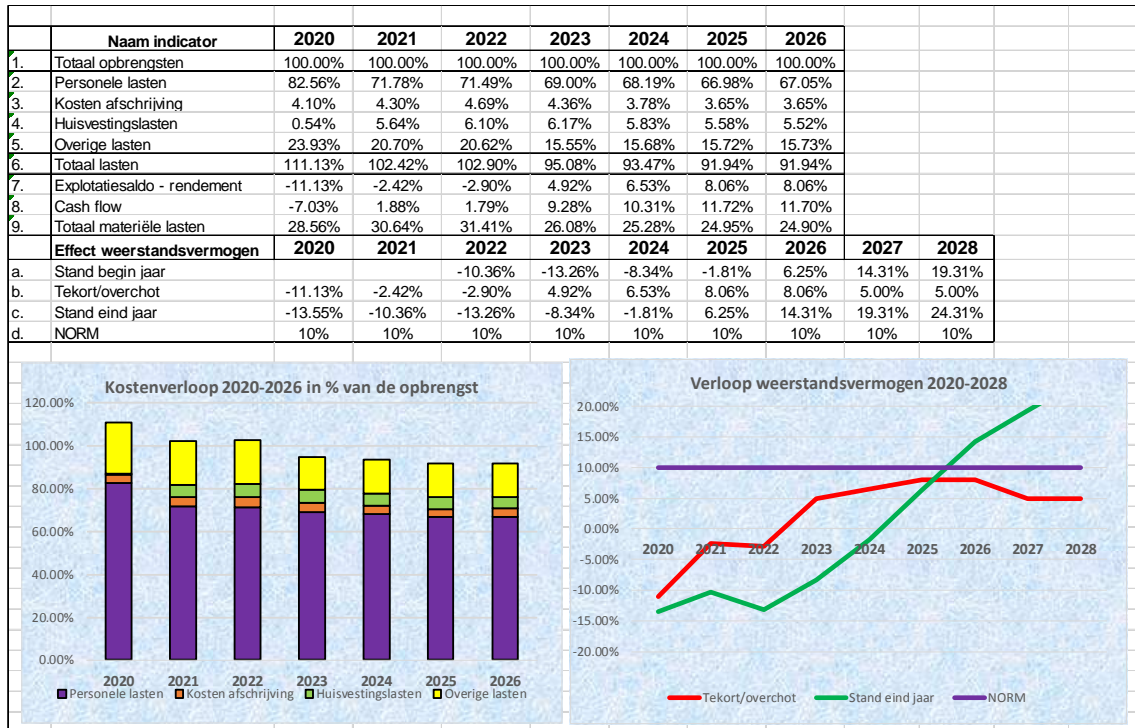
| | Naam indicator | 2020 | 2021 | 2022 | 2023 | 2024 | 2025 | 2026 | | |
|---|---|---|---|---|---|---|---|---|---|---|
| 1. | Totaal opbrengsten | 100.00% | 100.00% | 100.00% | 100.00% | 100.00% | 100.00% | 100.00% | | |
| 2. | Personele lasten | 82.56% | 71.78% | 71.49% | 69.00% | 68.19% | 66.98% | 67.05% | | |
| 3. | Kosten afschrijving | 4.10% | 4.30% | 4.69% | 4.36% | 3.78% | 3.65% | 3.65% | | |
| 4. | Huisvestingslasten | 0.54% | 5.64% | 6.10% | 6.17% | 5.83% | 5.58% | 5.52% | | |
| 5. | Overige lasten | 23.93% | 20.70% | 20.62% | 15.55% | 15.68% | 15.72% | 15.73% | | |
| 6. | Totaal lasten | 111.13% | 102.42% | 102.90% | 95.08% | 93.47% | 91.94% | 91.94% | | |
| 7. | Explotatiesaldo - rendement | -11.13% | -2.42% | -2.90% | 4.92% | 6.53% | 8.06% | 8.06% | | |
| 8. | Cash flow | -7.03% | 1.88% | 1.79% | 9.28% | 10.31% | 11.72% | 11.70% | | |
| 9. | Totaal materiële lasten | 28.56% | 30.64% | 31.41% | 26.08% | 25.28% | 24.95% | 24.90% | | |
| | Effect weerstandsvermogen | 2020 | 2021 | 2022 | 2023 | 2024 | 2025 | 2026 | 2027 | 2028 |
| a. | Stand begin jaar | | | -10.36% | -13.26% | -8.34% | -1.81% | 6.25% | 14.31% | 19.31% |
| b. | Tekort/overchot | -11.13% | -2.42% | -2.90% | 4.92% | 6.53% | 8.06% | 8.06% | 5.00% | 5.00% |
| c. | Stand eind jaar | -13.55% | -10.36% | -13.26% | -8.34% | -1.81% | 6.25% | 14.31% | 19.31% | 24.31% |
| d. | NORM | 10% | 10% | 10% | 10% | 10% | 10% | 10% | 10% | 10% |

Kostenverloop 2020-2026 in % van de opbrengst

120.00%
100.00%
80.00%
60.00%
40.00%
20.00%
0.00%
2020 2021 2022 2023 2024 2025 2026
Personele lasten Kosten afschrijving Huisvestingslasten Overige lasten

Verloop weerstandsvermogen 2020-2028

20.00%
15.00%
10.00%
5.00%
0.00%
-5.00%
-10.00%
-15.00%
-20.00%
2020 2021 2022 2023 2024 2025 2026 2027 2028
Tekort/overchot Stand eind jaar NORM